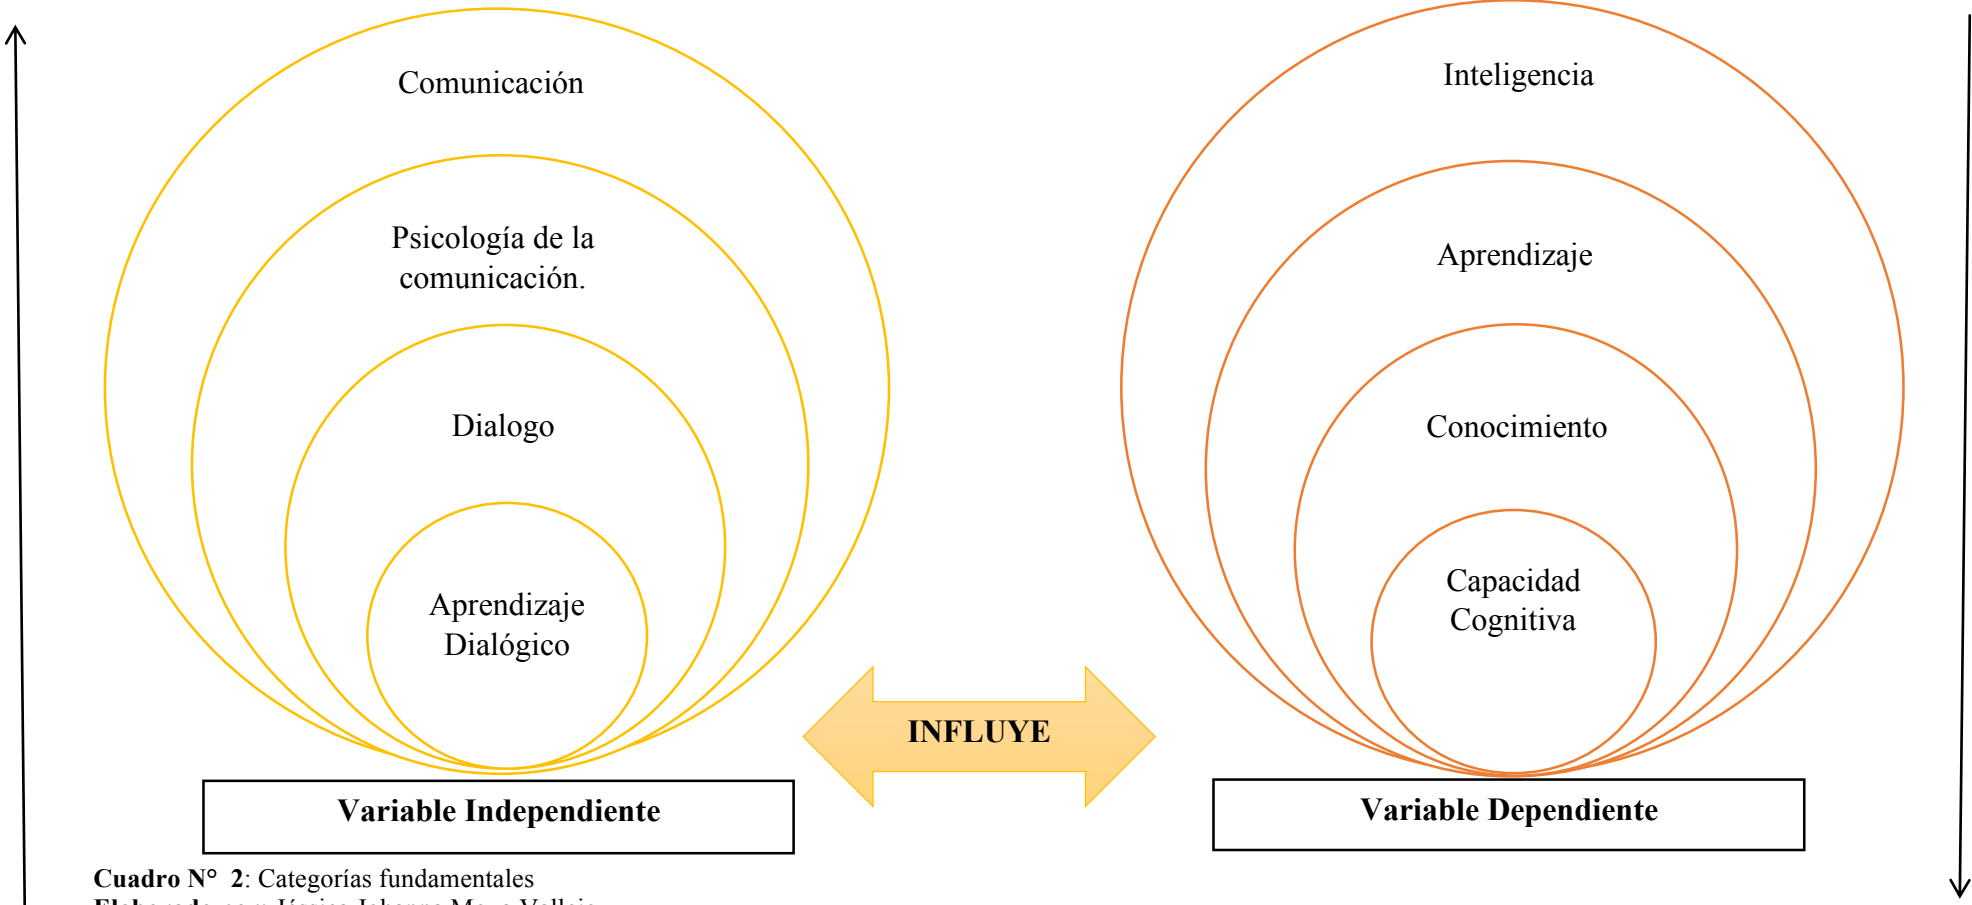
Comunicación

Psicología de la comunicación.

Dialogo

Aprendizaje Dialógico

Variable Independiente

INFLUYE

Inteligencia

Aprendizaje

Conocimiento

Capacidad Cognitiva

Variable Dependiente

**Cuadro N° 2**: Categorías fundamentales

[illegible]